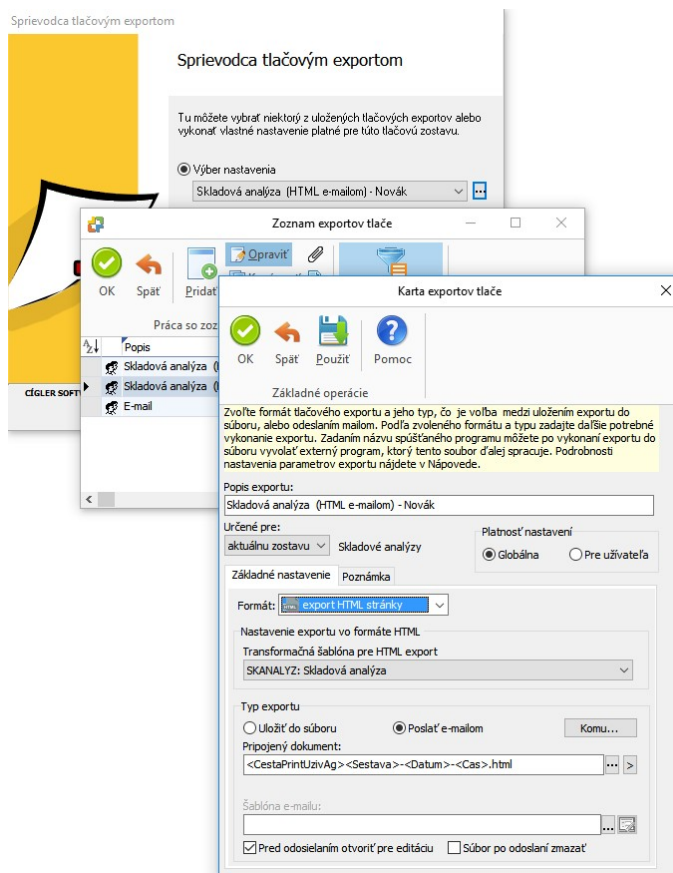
Sprievodca tlačovým exportom

Sprievodca tlačovým exportom

Tu môžete vybrať niektorý z uložených tlačových exportov alebo vykonať vlastné nastavenie platné pre túto tlačovú zostavu.

Výber nastavenia

Skladová analýza (HTML e-mailom) - Novák

Zoznam exportov tlače

OK Späť Pridať Opraviť

Práca so zoz

Popis

Skladová analýza (

Skladová analýza (

E-mail

CÍGLER SOFT

Karta exportov tlače

OK Späť Použiť Pomoc

Základné operácie

Zvoľte formát tlačového exportu a jeho typ, čo je voľba medzi uložením exportu do súboru, alebo odeslaním mailom. Podľa zvoleného formátu a typu zadajte ďalšie potrebné vykonanie exportu. Zadaním názvu spúšťaného programu môžete po vykonaní exportu do súboru vyvolať externý program, ktorý tento soubor ďalej spracuje. Podrobnosti nastavenia parametrov exportu nájdete v Nápovede.

Popis exportu:

Skladová analýza (HTML e-mailom) - Novák

Určené pre:

aktuálnu zostavu

Skladové analýzy

Platnosť nastavení

Globálna

Pre užívateľa

Základné nastavenie

Poznámka

Formát:

export HTML stránky

Nastavenie exportu vo formáte HTML

Transformačná šablóna pre HTML export

SKANALYZ: Skladová analýza

Typ exportu

Uložiť do súboru

Poslať e-mailom

Komu...

Pripojený dokument:

<CestaPrintUzivAg><Sestava>-<Datum>-<Cas>.html

Šablóna e-mailu:

Pred odosielaním otvoriť pre editáciu

Súbor po odoslaní zmazať